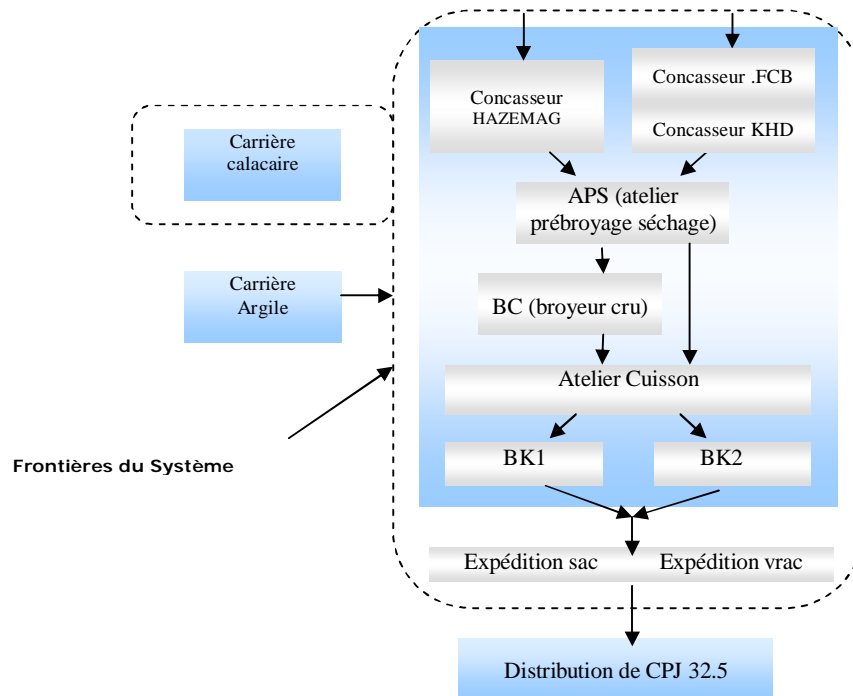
Carrière calacaire

Carrière Argile

Frontières du Système

Concasseur HAZEMAG

Concasseur .FCB

Concasseur KHD

APS (atelier prébroyage séchage)

BC (broyeur cru)

Atelier Cuisson

BK1

BK2

Expédition sac

Expédition vrac

Distribution de CPJ 32.5